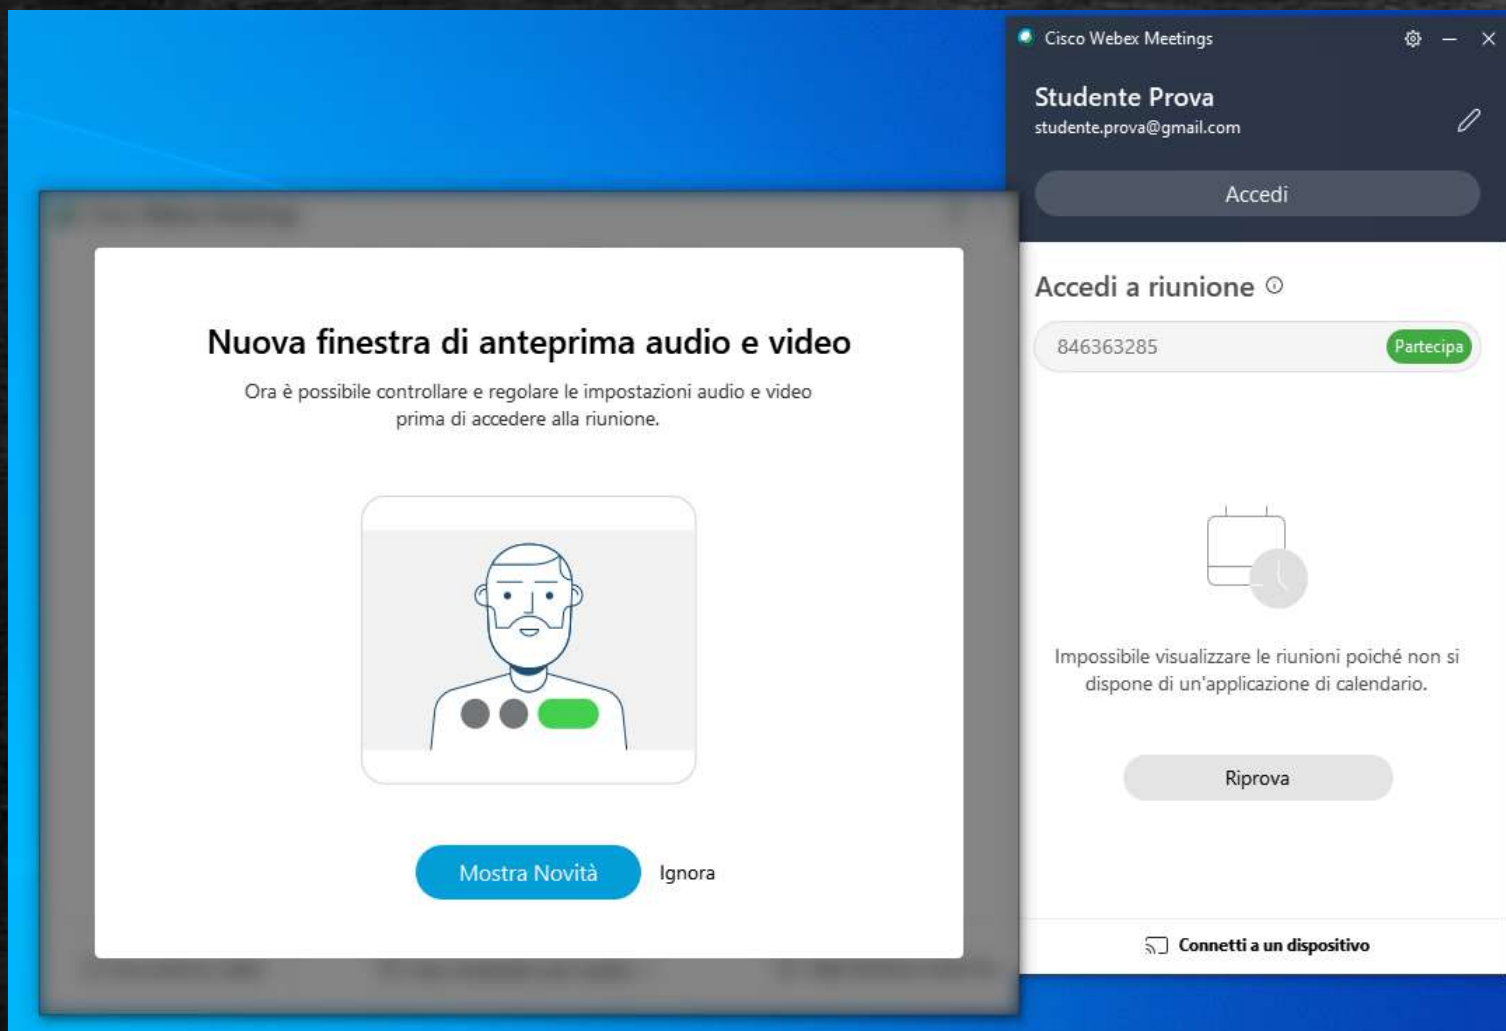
Nuova finestra di anteprima audio e video

Ora è possibile controllare e regolare le impostazioni audio e video prima di accedere alla riunione.

Mostra Novità

Ignora

Cisco Webex Meetings

Studente Prova
studente.prova@gmail.com

Accedi

Accedi a riunione

846363285

Partecipa

Impossibile visualizzare le riunioni poiché non si dispone di un'applicazione di calendario.

Riprova

Connetti a un dispositivo